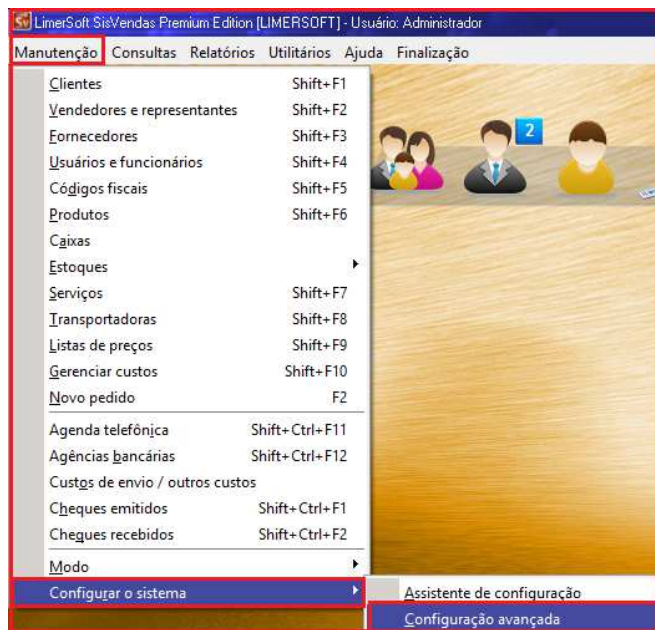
LimerSoft SisVendas Premium Edition [LIMERSOFT] - Usuário: Administrador

Manutenção Consultas Relatórios Utilitários Ajuda Finalização

| | |
|---|---|
| Clientes | Shift+F1 |
| Vendedores e representantes | Shift+F2 |
| Fornecedores | Shift+F3 |
| Usuários e funcionários | Shift+F4 |
| Códigos fiscais | Shift+F5 |
| Produtos | Shift+F6 |
| Caixas | |
| Estoques | |
| Serviços | Shift+F7 |
| Transportadoras | Shift+F8 |
| Listas de preços | Shift+F9 |
| Gerenciar custos | Shift+F10 |
| Novo pedido | F2 |
| Agenda telefônica | Shift+Ctrl+F11 |
| Agências bancárias | Shift+Ctrl+F12 |
| Custos de envio / outros custos | |
| Cheques emitidos | Shift+Ctrl+F1 |
| Cheques recebidos | Shift+Ctrl+F2 |
| Modo | |
| Configurar o sistema | |

2

Assistente de configuração
Configuração avançada